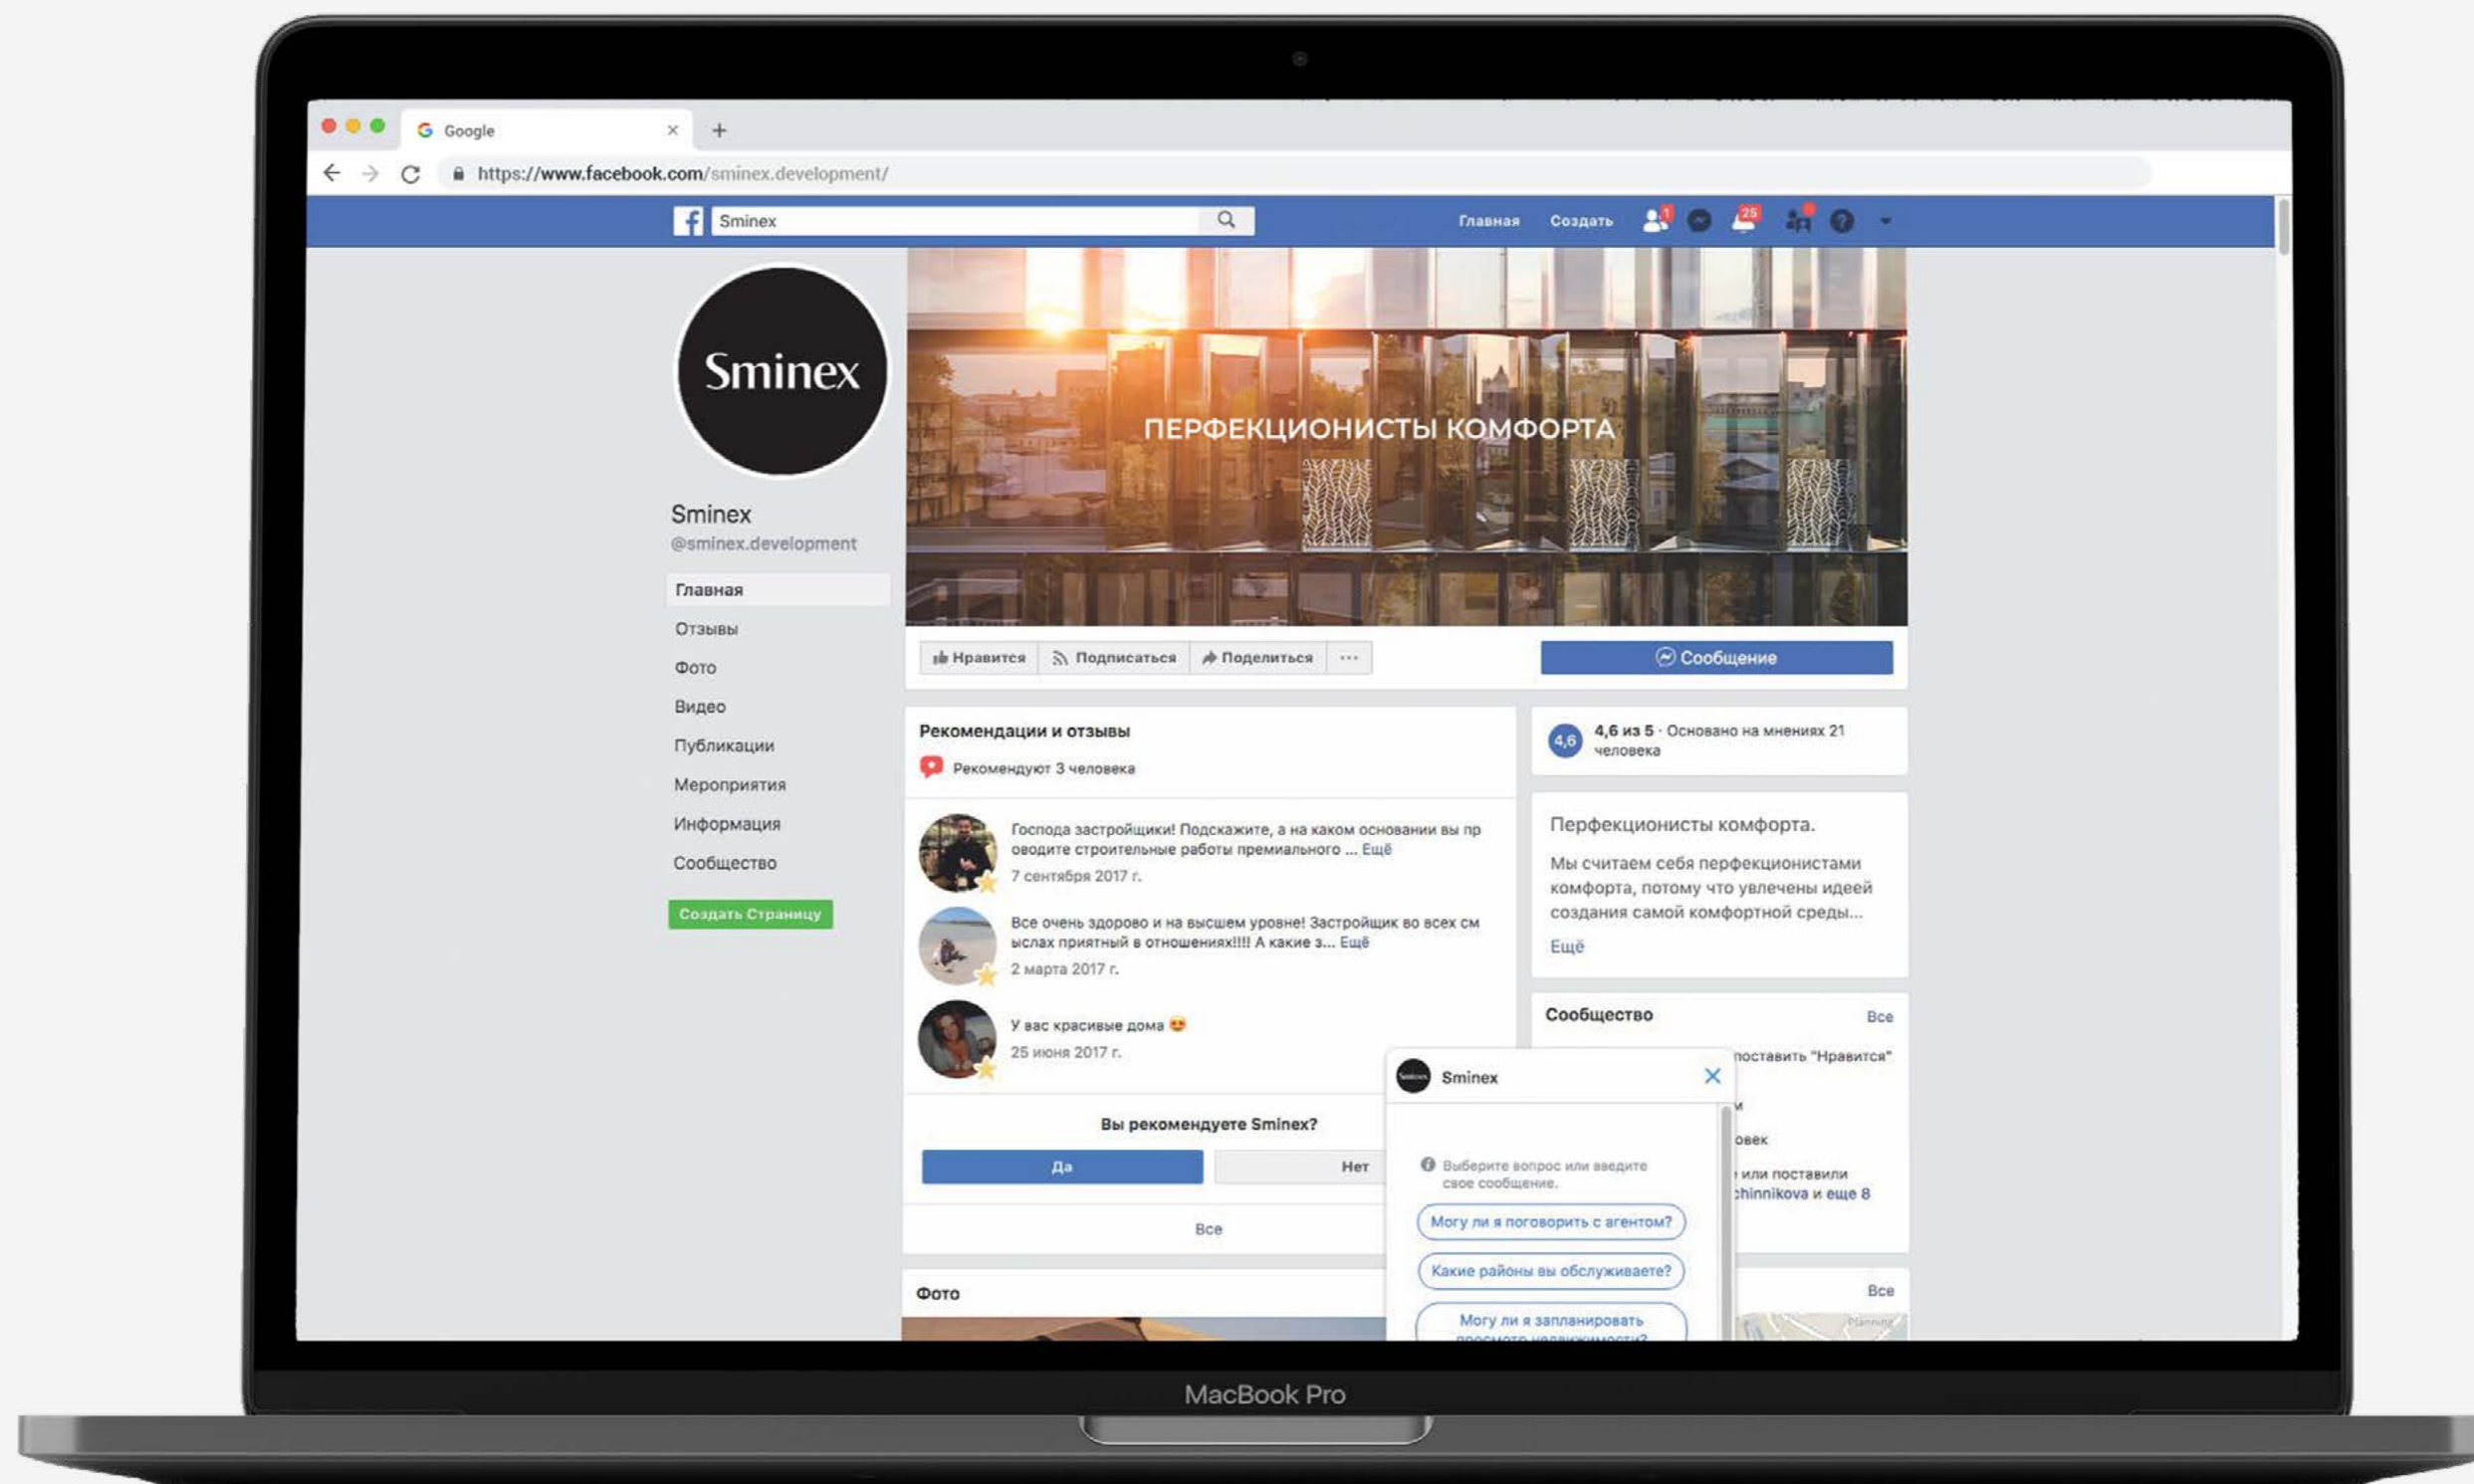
Google ×
+
https://www.facebook.com/sminex.development/

Sminex
Главная Создать
1 25

Sminex
Sminex
@sminex.development

Главная
Отзывы
Фото
Видео
Публикации
Мероприятия
Информация
Сообщество
Создать Страницу

ПЕРФЕКЦИОНИСТЫ КОМФОРТА

Нравится Подписаться Поделиться ···
Сообщение

Рекомендации и отзывы
Рекомендуют 3 человека

Господа застройщики! Подскажите, а на каком основании вы производите строительные работы премиального ... Ещё
7 сентября 2017 г.

Все очень здорово и на высшем уровне! Застройщик во всех смыслах приятный в отношениях!!!! А какие з... Ещё
2 марта 2017 г.

У вас красивые дома 😍
25 июня 2017 г.

Вы рекомендуете Sminex?
Да Нет
Все

Фото

4,6 4,6 из 5 · Основано на мнениях 21 человека

Перфекционисты комфорта.
Мы считаем себя перфекционистами комфорта, потому что увлечены идеей создания самой комфортной среды...
Ещё

Сообщество Все
поставить "Нравится"
и
овек
или поставили
chinnikova и еще 8

Все

Sminex ×
Выберите вопрос или введите свое сообщение.
Могу ли я поговорить с агентом?
Какие районы вы обслуживаете?
Могу ли я запланировать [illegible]

MacBook Pro